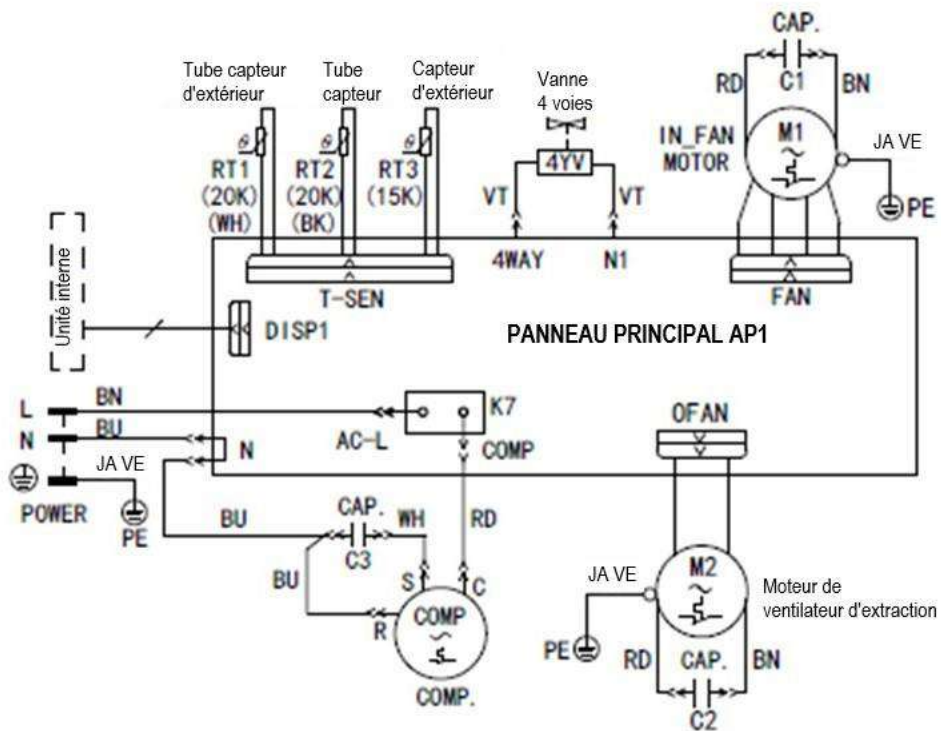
Tube capteur d'extérieur
Tube capteur
Capteur d'extérieur
Vanne 4 voies
CAP.
C1
RD
BN
IN_FAN MOTOR
M1
JA VE
PE
RT1 (20K) (WH)
RT2 (20K) (BK)
RT3 (15K)
VT
4YV
VT
4WAY
N1
T-SEN
FAN
Unité interne
DISP1
PANNEAU PRINCIPAL AP1
L
BN
N
BU
JA VE
POWER
PE
N
AC-L
K7
COMP
OFAN
BU
CAP.
C3
WH
RD
BU
S
C
R
COMP
COMP.
JA VE
M2
Moteur de ventilateur d'extraction
PE
RD
CAP.
BN
C2